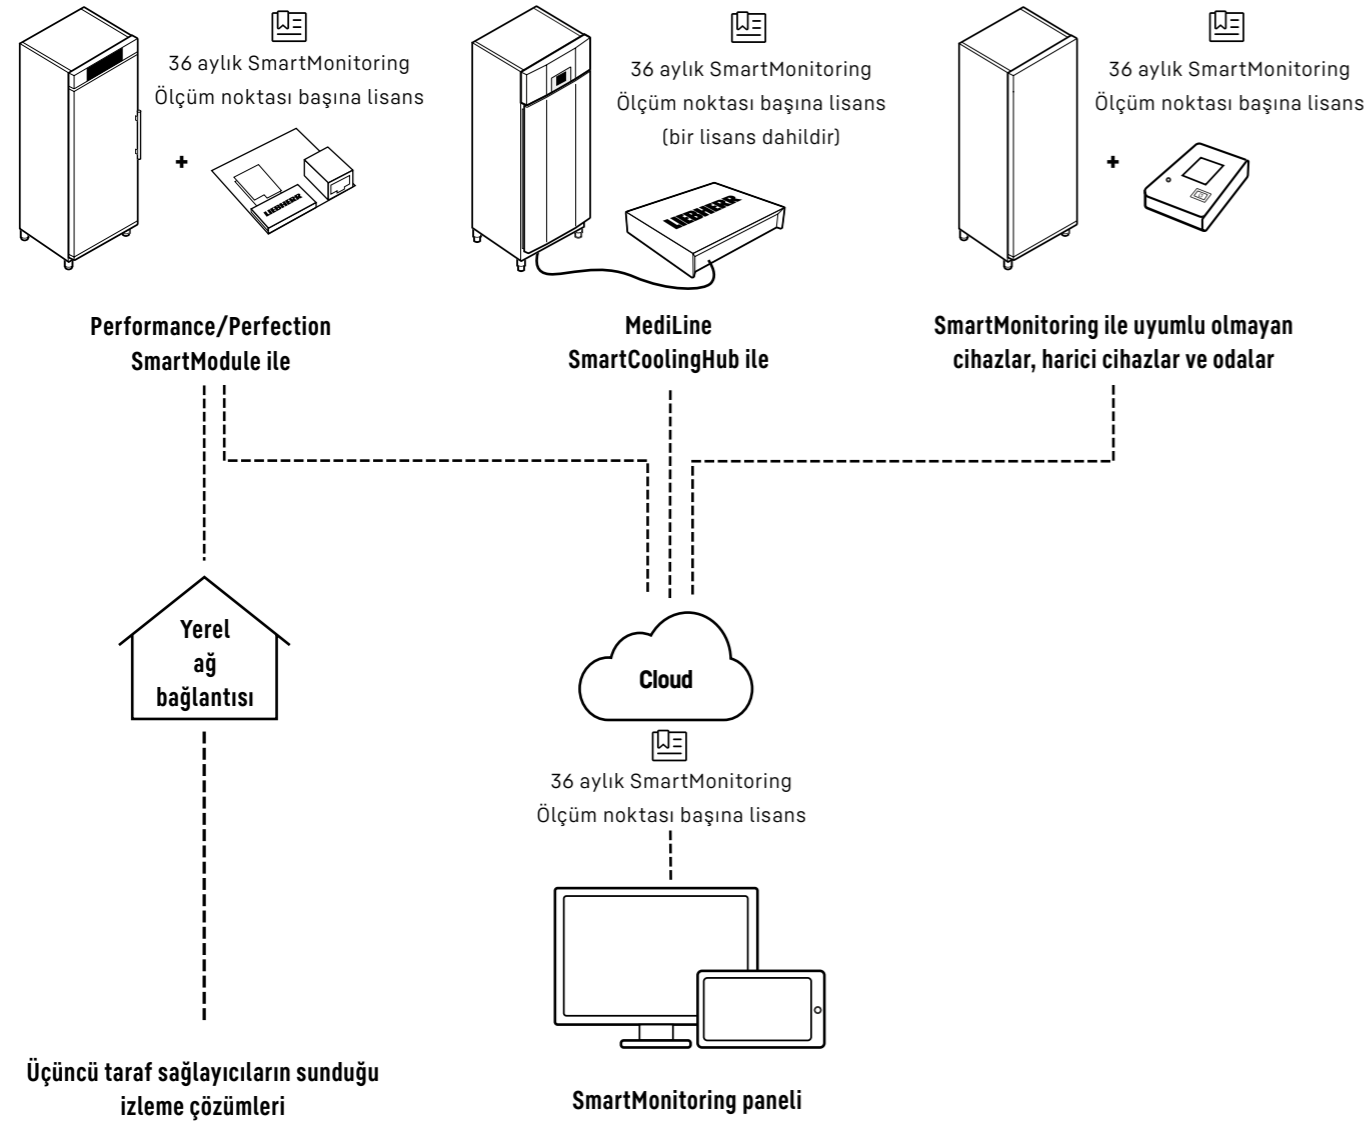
36 aylık SmartMonitoring
Ölçüm noktası başına lisans

+

LIEBHERR

Performance/Perfection
SmartModule ile

36 aylık SmartMonitoring
Ölçüm noktası başına lisans
(bir lisans dahildir)

LIEBHERR

MediLine
SmartCoolingHub ile

36 aylık SmartMonitoring
Ölçüm noktası başına lisans

+

SmartMonitoring ile uyumlu olmayan
cihazlar, harici cihazlar ve odalar

Yerel
ağ
bağlantısı

Cloud

36 aylık SmartMonitoring
Ölçüm noktası başına lisans

Üçüncü taraf sağlayıcıların sunduğu
izleme çözümleri

SmartMonitoring paneli